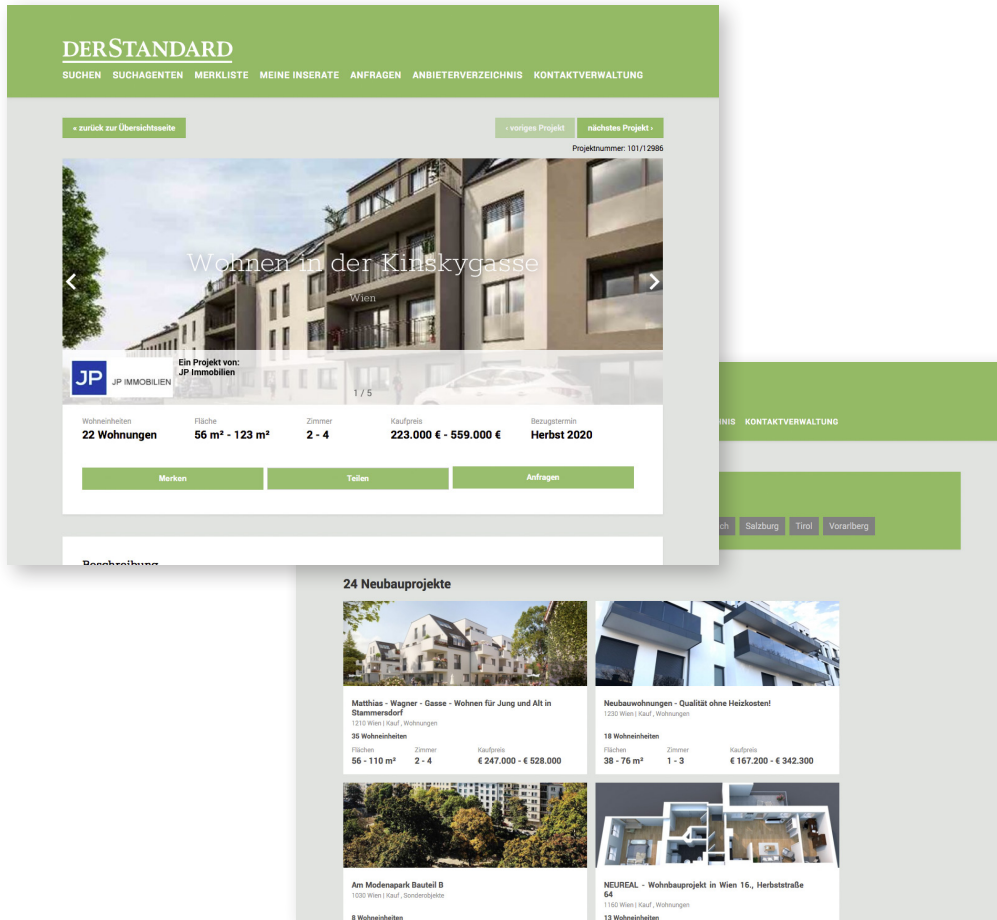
DERSTANDARD

SUCHEN SUCHAGENTEN MERKLISTE MEINE INSERATE ANFRAGEN ANBIETERVERZEICHNIS KONTAKTVERWALTUNG

« zurück zur Übersichtsseite

‹ voriges Projekt nächstes Projekt ›

Projektnummer: 101/12986

Wohnen in der Kinskygasse

Wien

JP IMMOBILIEN

Ein Projekt von:
JP Immobilien

1 / 5

| Wohneinheiten | Fläche | Zimmer | Kaufpreis | Bezugstermin |
|---|---|---|---|---|
| 22 Wohnungen | 56 m² - 123 m² | 2 - 4 | 223.000 € - 559.000 € | Herbst 2020 |

Merken Teilen Anfragen

Beschreibung

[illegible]NIS KONTAKTVERWALTUNG

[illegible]ch Salzburg Tirol Vorarlberg

24 Neubauprojekte

Matthias - Wagner - Gasse - Wohnen für Jung und Alt in Stammersdorf
1210 Wien | Kauf, Wohnungen
35 Wohneinheiten

| Flächen | Zimmer | Kaufpreis |
|---|---|---|
| 56 - 110 m² | 2 - 4 | € 247.000 - € 528.000 |

Neubauwohnungen - Qualität ohne Heizkosten!
1230 Wien | Kauf, Wohnungen
18 Wohneinheiten

| Flächen | Zimmer | Kaufpreis |
|---|---|---|
| 38 - 76 m² | 1 - 3 | € 167.200 - € 342.300 |

Am Modenapark Bauteil B
1030 Wien | Kauf, Sonderobjekte
8 Wohneinheiten

NEUREAL - Wohnbauprojekt in Wien 16., Herbststraße 64
1160 Wien | Kauf, Wohnungen
13 Wohneinheiten